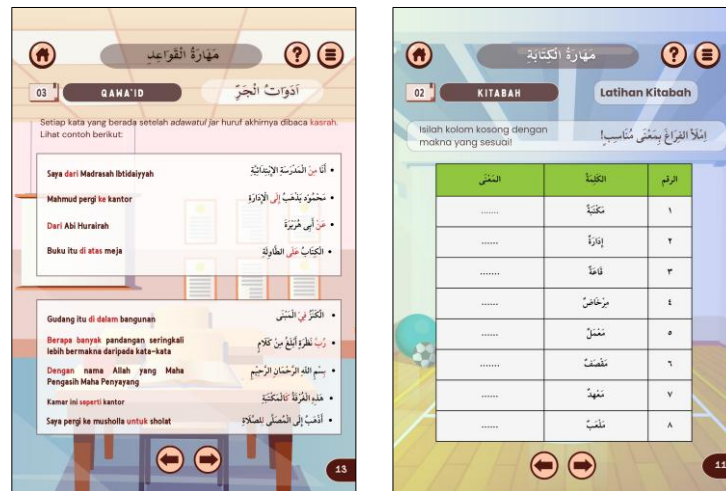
مَهَارَةُ الْقَوَاعِدِ

03 QAWA'ID

أَدَوَاتُ الْجَرِّ

Setiap kata yang berada setelah adawatul jar huruf akhirnya dibaca kasrah. Lihat contoh berikut:

Saya dari Madrasah Ibtidaiyyah — أَنَا مِنَ الْمَدْرَسَةِ الْإِبْتِدَائِيَّةِ

Mahmud pergi ke kantor — مَحْمُوْد يَذْهَبُ إِلَى الْإِدَارَةِ

Dari Abi Hurairah — عَنْ أَبِي هُرَيْرَةَ

Buku itu di atas meja — الْكِتَابُ عَلَى الطَّاوِلَةِ

Gudang itu di dalam bangunan — الْكَنْزُ فِي الْمَبْنَى

Berapa banyak pandangan seringkali lebih bermakna daripada kata-kata — رُبَّ نَظْرَةٍ أَبْلَغُ مِنْ كَلَامٍ

Dengan nama Allah yang Maha Pengasih Maha Penyayang — بِسْمِ اللهِ الرَّحْمٰنِ الرَّحِيْمِ

Kamar ini seperti kantor — هٰذِهِ الْغُرْفَةُ كَالْمَكْتَبَةِ

Saya pergi ke musholla untuk sholat — أَذْهَبُ إِلَى الْمُصَلَّى لِلصَّلَاةِ

13

مَهَارَةُ الْكِتَابَةِ

02 KITABAH

Latihan Kitabah

Isilah kolom kosong dengan makna yang sesuai!

إِمْلَأِ الْفَرَاغَ بِمَعْنًى مُنَاسِبٍ!

| الْمَعْنَى | الْكَلِمَةُ | الرَّقْم |
|---|---|---|
| ....... | مَكْتَبَةٌ | ١ |
| ....... | إِدَارَةٌ | ٢ |
| ....... | قَاعَةٌ | ٣ |
| ....... | مِرْحَاضٌ | ٤ |
| ....... | مَعْمَلٌ | ٥ |
| ....... | مَقْصَفٌ | ٦ |
| ....... | مَعْهَدٌ | ٧ |
| ....... | مَلْعَبٌ | ٨ |

11